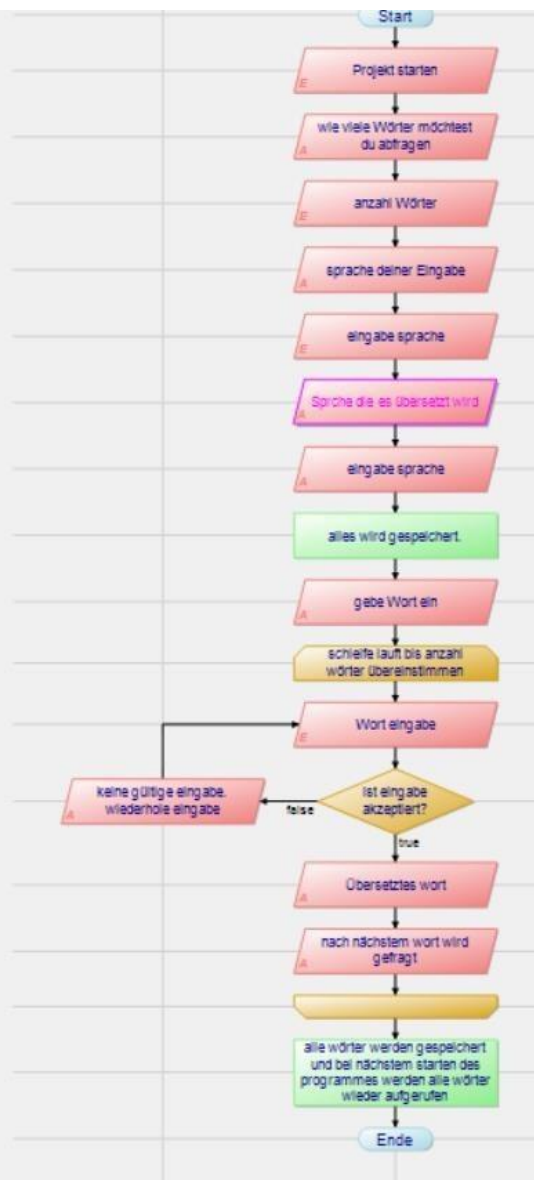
Start

E
Projekt starten

A
wie viele Wörter möchtest du abfragen

E
anzahl Wörter

A
sprache deiner Eingabe

E
eingabe sprache

A
Sprche die es übersetzt wird

A
eingabe sprache

alles wird gespeichert.

A
gebe Wort ein

schleife lauft bis anzahl wörter übereinstimmen

E
Wort eingabe

ist eingabe akzeptiert?

false

A
keine gültige eingabe. wiederhole eingabe

true

A
Übersetztes wort

A
nach nächstem wort wird gefragt

alle wörter werden gespeichert und bei nächstem starten des programmes werden alle wörter wieder aufgerufen

Ende